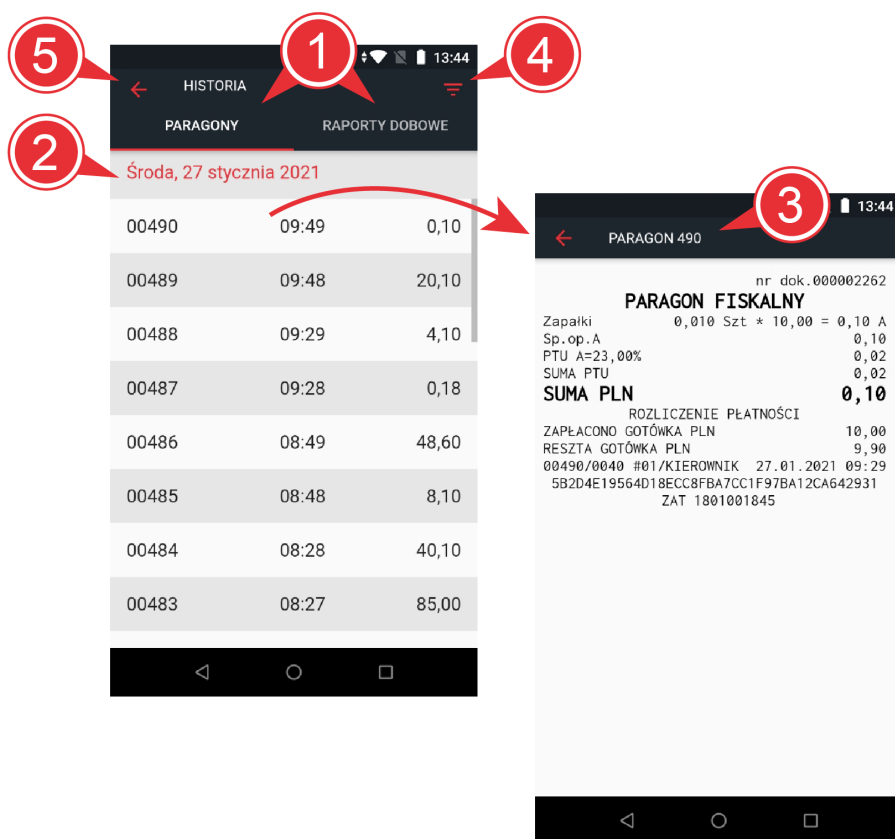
5
1
4
13:44
HISTORIA
PARAGONY
RAPORTY DOBOWE
2
Środa, 27 stycznia 2021

| | | |
|---|---|---|
| 00490 | 09:49 | 0,10 |
| 00489 | 09:48 | 20,10 |
| 00488 | 09:29 | 4,10 |
| 00487 | 09:28 | 0,18 |
| 00486 | 08:49 | 48,60 |
| 00485 | 08:48 | 8,10 |
| 00484 | 08:28 | 40,10 |
| 00483 | 08:27 | 85,00 |

3
13:44
PARAGON 490

nr dok.000002262
PARAGON FISKALNY
Zapałki 0,010 Szt * 10,00 = 0,10 A
Sp.op.A 0,10
PTU A=23,00% 0,02
SUMA PTU 0,02
SUMA PLN 0,10
ROZLICZENIE PŁATNOŚCI
ZAPŁACONO GOTÓWKA PLN 10,00
RESZTA GOTÓWKA PLN 9,90
00490/0040 #01/KIEROWNIK 27.01.2021 09:29
5B2D4E19564D18ECC8FBA7CC1F97BA12CA642931
ZAT 1801001845